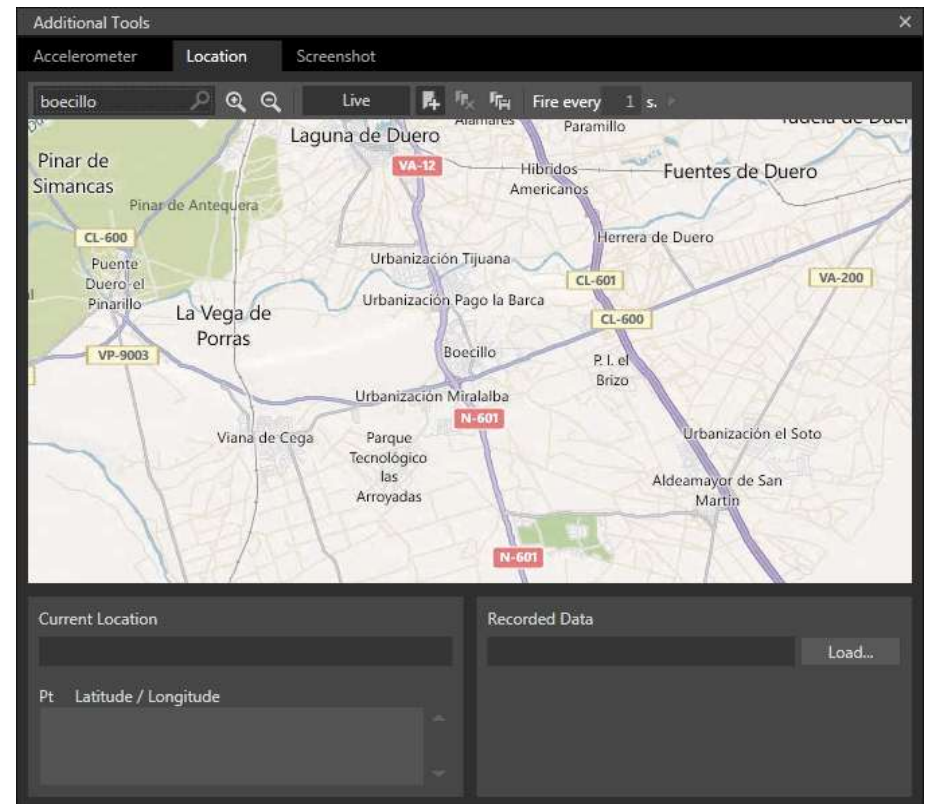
Additional Tools
×

Accelerometer
Location
Screenshot

boecillo
Live
Fire every 1 s.

Alamares
Paramillo
Laguna de Duero
VA-12
Pinar de Simancas
Híbridos Americanos
Fuentes de Duero
Pinar de Antequera
CL-600
Herrera de Duero
Puente Duero-el Pinarillo
Urbanización Tijuana
CL-601
VA-200
Urbanización Pago la Barca
La Vega de Porras
CL-600
VP-9003
Boecillo
P. I. el Brizo
Urbanización Miralalba
N-601
Viana de Cega
Parque Tecnológico las Arroyadas
Urbanización el Soto
Aldeamayor de San Martín
N-601

Current Location

Pt Latitude / Longitude

Recorded Data
Load...